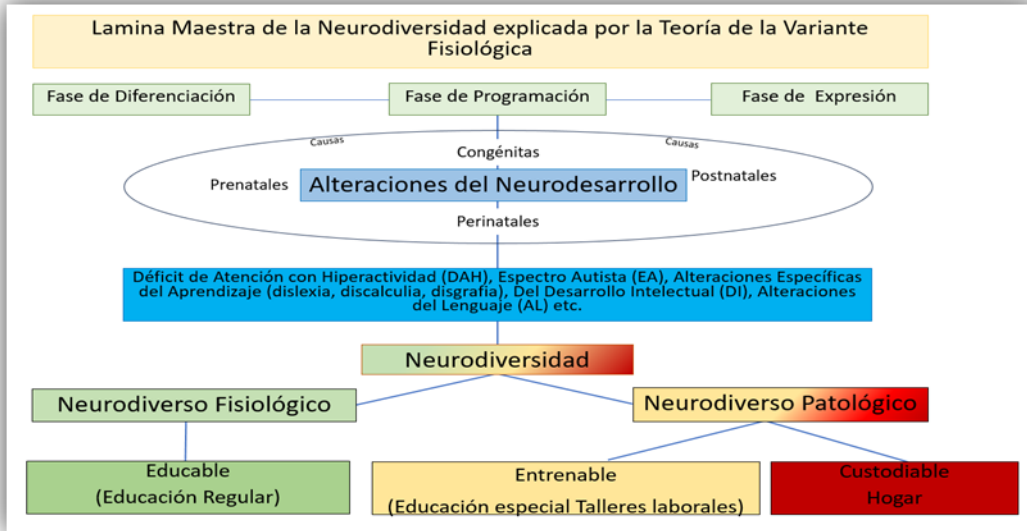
Lamina Maestra de la Neurodiversidad explicada por la Teoría de la Variante Fisiológica

Fase de Diferenciación

Fase de Programación

Fase de Expresión

Causas

Causas

Congénitas

Prenatales

Alteraciones del Neurodesarrollo

Postnatales

Perinatales

Déficit de Atención con Hiperactividad (DAH), Espectro Autista (EA), Alteraciones Específicas del Aprendizaje (dislexia, discalculia, disgrafía), Del Desarrollo Intelectual (DI), Alteraciones del Lenguaje (AL) etc.

Neurodiversidad

Neurodiverso Fisiológico

Neurodiverso Patológico

Educable
(Educación Regular)

Entrenable
(Educación especial Talleres laborales)

Custodiable
Hogar